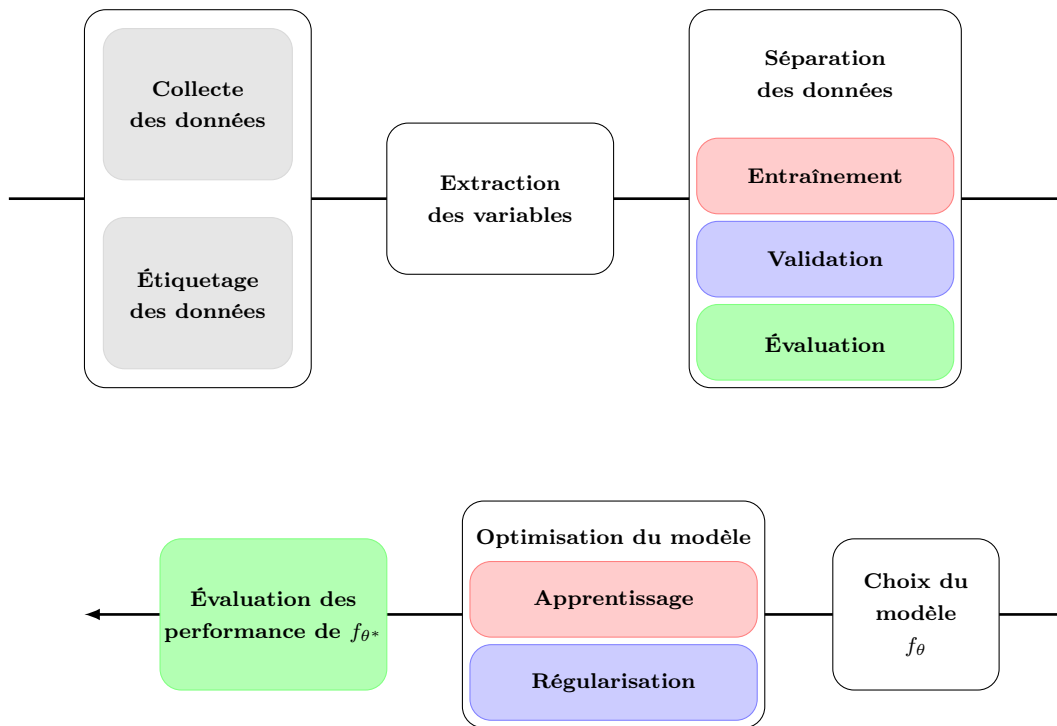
Collecte des données

Étiquetage des données

Extraction des variables

Séparation des données

Entraînement

Validation

Évaluation

Choix du modèle $f_\theta$

Optimisation du modèle

Apprentissage

Régularisation

Évaluation des performance de $f_{\theta*}$